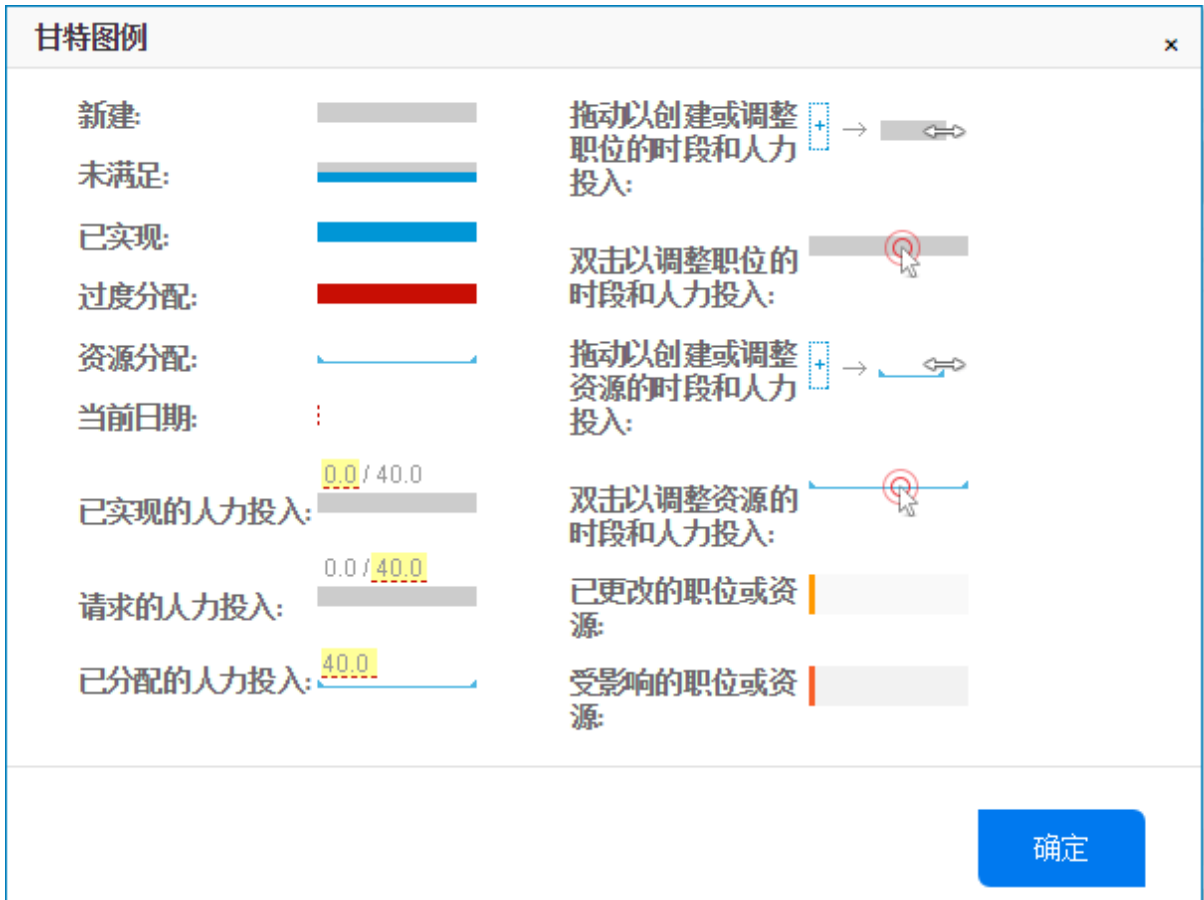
甘特图例

×

新建:

未满足:

已实现:

过度分配:

资源分配:

当前日期:

0.0 / 40.0
已实现的人力投入:

0.0 / 40.0
请求的人力投入:

40.0
已分配的人力投入:

拖动以创建或调整职位的时段和人力投入:

双击以调整职位的时段和人力投入:

拖动以创建或调整资源的时段和人力投入:

双击以调整资源的时段和人力投入:

已更改的职位或资源:

受影响的职位或资源:

确定